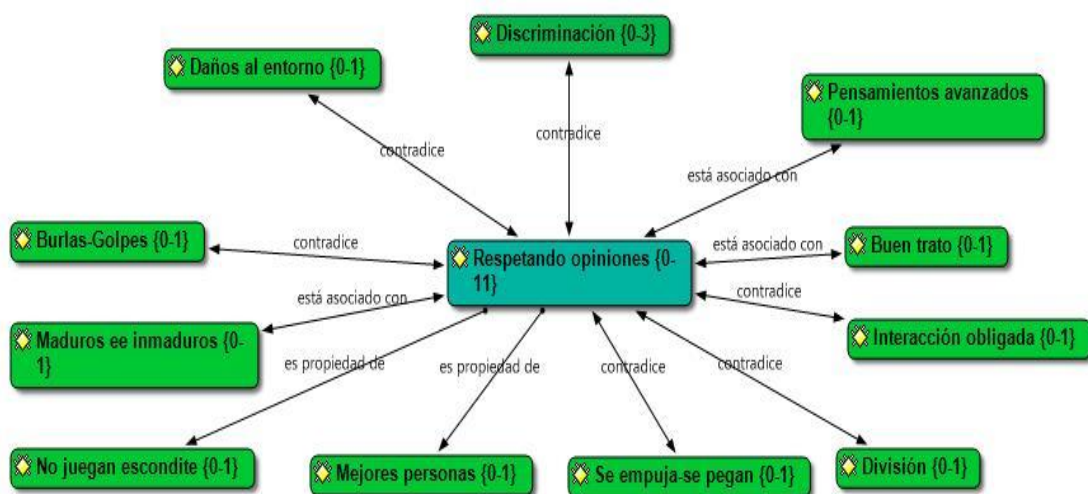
Discriminación {0-3}

Daños al entorno {0-1}

Pensamientos avanzados {0-1}

contradice

contradice

está asociado con

Burlas-Golpes {0-1}

contradice

Respetando opiniones {0-11}

está asociado con

Buen trato {0-1}

está asociado con

contradice

Maduros ee inmaduros {0-1}

Interacción obligada {0-1}

es propiedad de

es propiedad de

contradice

contradice

No juegan escondite {0-1}

Mejores personas {0-1}

Se empuja-se pegan {0-1}

División {0-1}